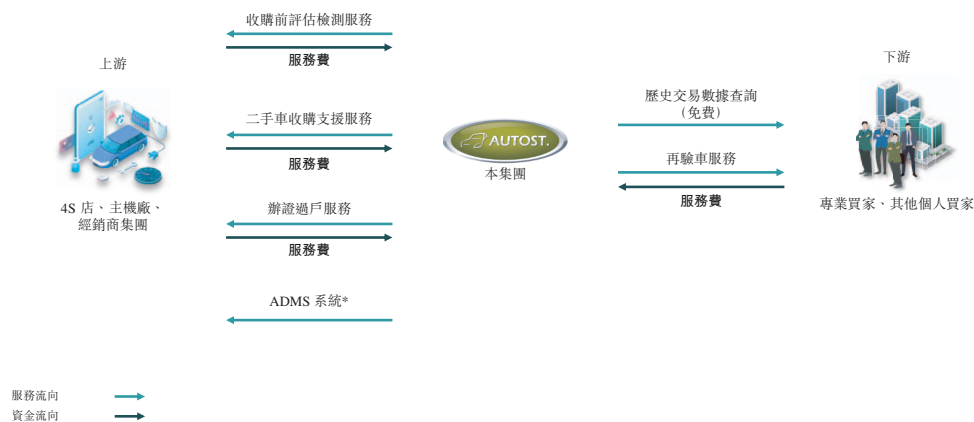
上游

4S 店、主機廠、經銷商集團

收購前評估檢測服務

服務費

二手車收購支援服務

服務費

辦證過戶服務

服務費

ADMS 系統*

AUTOST.

本集團

歷史交易數據查詢
（免費）

再驗車服務

服務費

下游

專業買家、其他個人買家

服務流向

資金流向